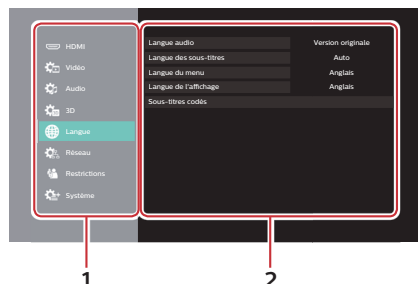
HDMI
Vidéo
Audio
3D
Langue
Réseau
Restrictions
Système

| | |
|---|---|
| Langue audio | Version originale |
| Langue des sous-titres | Auto |
| Langue du menu | Anglais |
| Langue de l'affichage | Anglais |
| Sous-titres codés | |

1
2